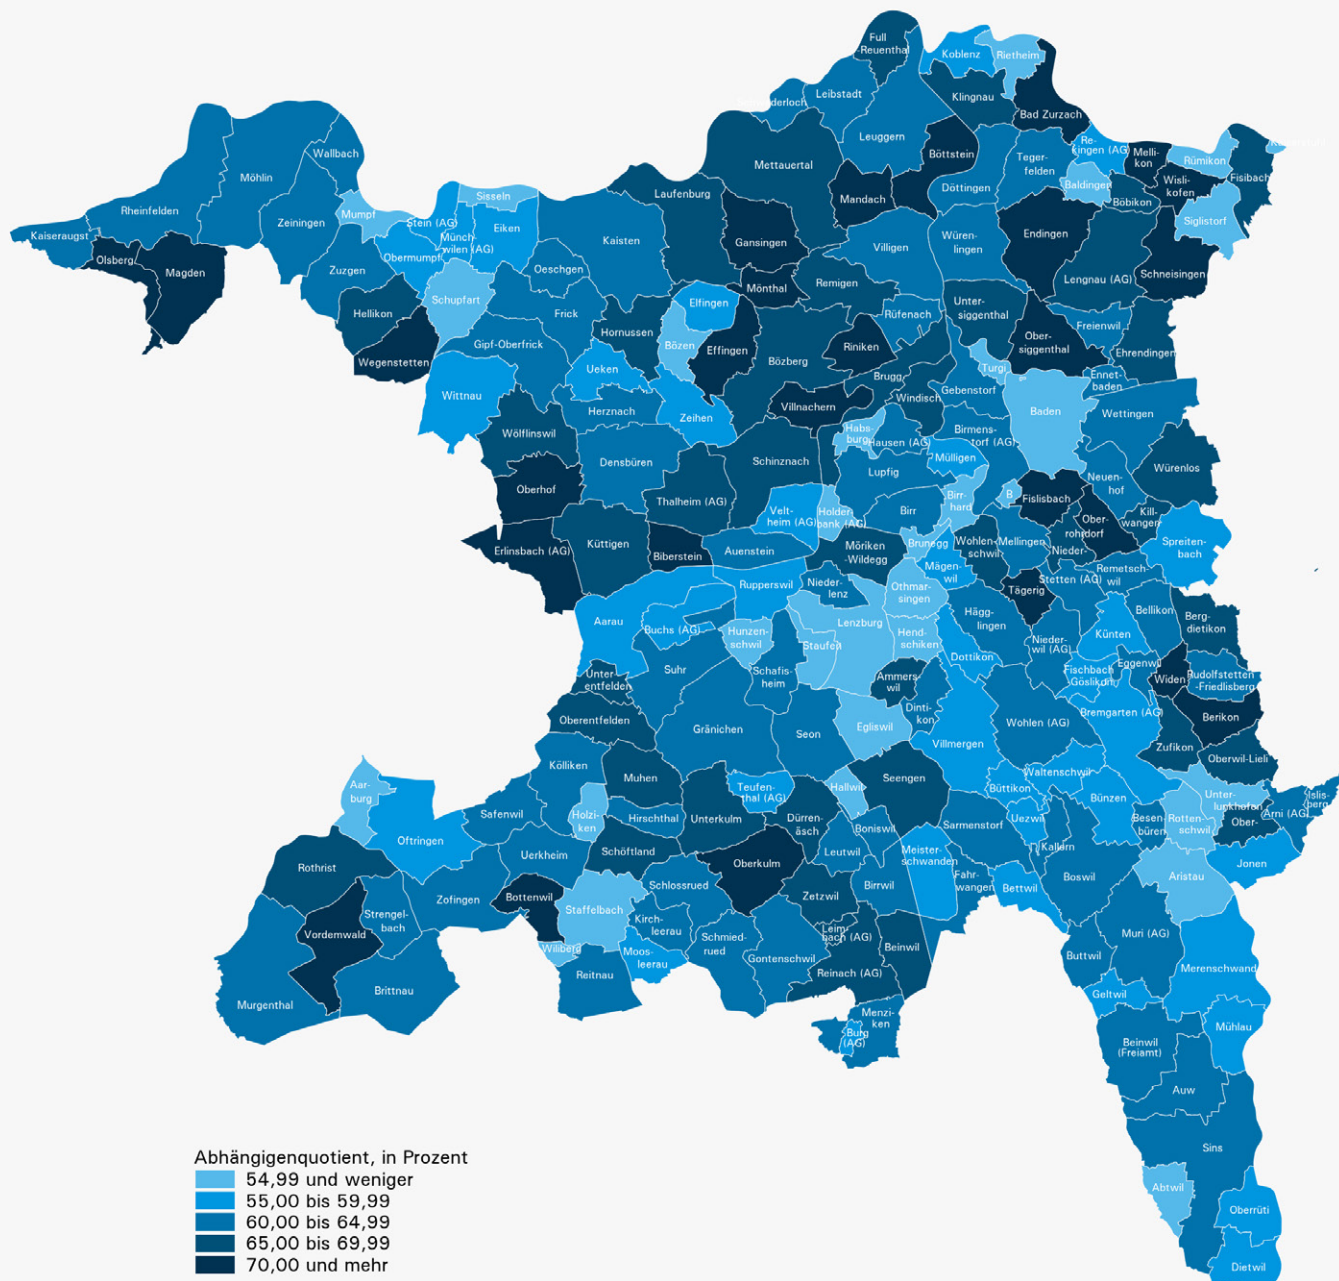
Full Reuenthal
Koblenz
Rietheim
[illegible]derloch
Leibstadt
Klingnau
Bad Zurzach
Leuggern
Böttstein
Tegerfelden
Rekingen (AG)
Mellikon
Rümikon
Mettauertal
Wislikofen
Fisibach
Baldingen
Mandach
Döttingen
Böbikon
Laufenburg
Siglistorf
Wallbach
Möhlin
Rheinfelden
Kaiseraugst
Zeiningen
Mumpf
Sisseln
Stein (AG)
Eiken
Münchwilen (AG)
Obermumpf
Kaisten
Gansingen
Villigen
Würenlingen
Endingen
Lengnau (AG)
Schneisingen
Olsberg
Magden
Zuzgen
Oeschgen
Mönthal
Remigen
Schupfart
Effingen
Hellikon
Frick
Hornussen
Rüfenach
Untersiggenthal
Freienwil
Wegenstetten
Gipf-Oberfrick
Bözen
Effingen
Obersiggenthal
Ehrendingen
Riniken
Bözberg
Ueken
Turgi
Ennetbaden
Wittnau
Brugg
Gebenstorf
Herznach
Villnachern
Windisch
Baden
Wettingen
Zeihen
Wölflinswil
Habsburg
Hausen (AG)
Birmenstorf (AG)
Densbüren
Schinznach
Lupfig
Mülligen
Würenlos
Oberhof
Neuenhof
Thalheim (AG)
Veltheim (AG)
Holderbank (AG)
Birr
Birrhard
Fislisbach
B
Killwangen
Oberrohrdorf
Küttigen
Spreitenbach
Erlinsbach (AG)
Biberstein
Auenstein
Möriken-Wildegg
Brunegg
Wohlenschwil
Mellingen
Niederrohrdorf
Remetschwil
Mägenwil
Rupperswil
Niederlenz
Othmarsingen
Tägerig
Stetten (AG)
Bellikon
Aarau
Buchs (AG)
Lenzburg
Hägglingen
Bergdietikon
Hunzenschwil
Hendschiken
Künten
Staufen
Niederwil (AG)
Dottikon
Suhr
Eggenwil
Schafisheim
Fischbach-Göslikon
Unterentfelden
Widen
Rudolfstetten-Friedlisberg
Ammerswil
Wohlen (AG)
Oberentfelden
Dintikon
Bremgarten (AG)
Berikon
Egliswil
Gränichen
Seon
Villmergen
Zufikon
Oberwil-Lieli
Kölliken
Muhen
Seengen
Waltenschwil
Aarburg
Teufenthal (AG)
Hallwil
Büttikon
Bünzen
Unterlunkhofen
Islisberg
Safenwil
Hirschthal
Holziken
Unterkulm
Dürrenäsch
Arni (AG)
Oftringen
Boniswil
Sarmenstorf
Uezwil
Besenbüren
Rottenschwil
Oberlunkhofen
Uerkheim
Schöftland
Leutwil
Meisterschwanden
Kallern
Jonen
Rothrist
Oberkulm
Schlossrued
Birrwil
Boswil
Aristau
Zofingen
Bottenwil
Staffelbach
Zetzwil
Fahrwangen
Bettwil
Strengelbach
Kirchleerau
Vordemwald
Schmiedrued
Leimbach (AG)
Muri (AG)
Wiliberg
Gontenschwil
Beinwil
Mooslerau
Buttwil
Reitnau
Reinach (AG)
Merenschwand
Brittnau
Geltwil
Murgenthal
Menziken
Burg (AG)
Mühlau
Beinwil (Freiamt)
Auw
Sins
Abtwil
Oberrüti
Dietwil

Abhängigenquotient, in Prozent
54,99 und weniger
55,00 bis 59,99
60,00 bis 64,99
65,00 bis 69,99
70,00 und mehr